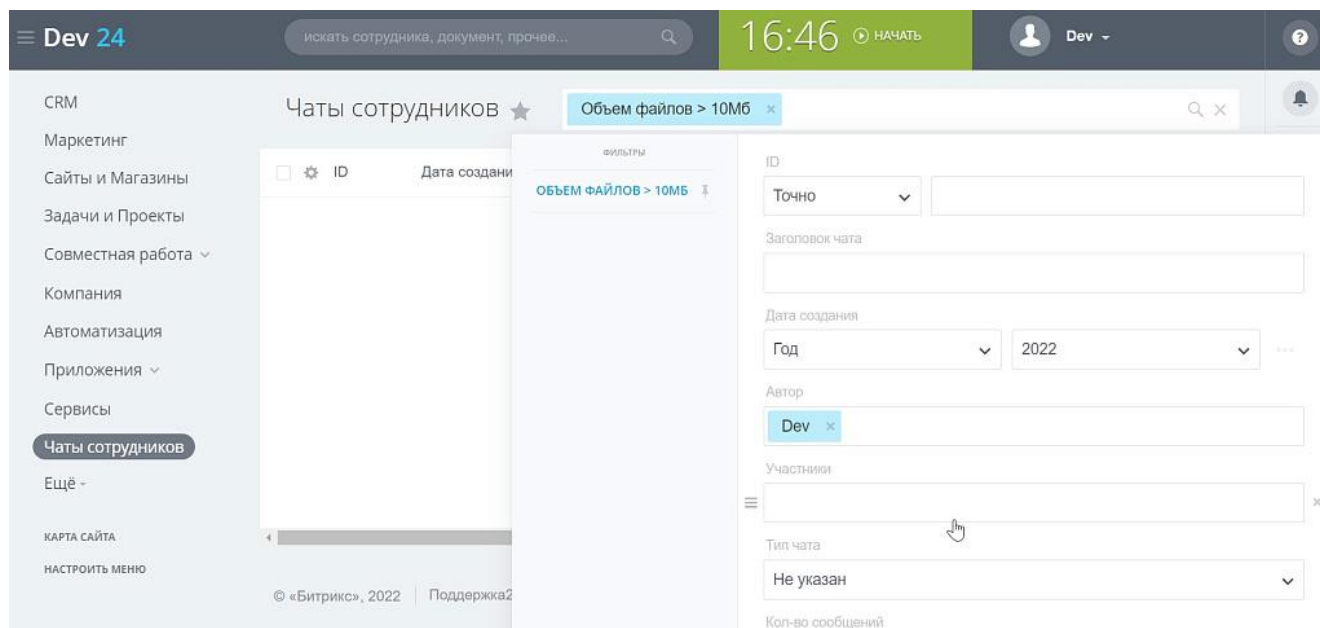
Dev 24

искать сотрудника, документ, прочее...

16:46 НАЧАТЬ

Dev

CRM
Маркетинг
Сайты и Магазины
Задачи и Проекты
Совместная работа
Компания
Автоматизация
Приложения
Сервисы
Чаты сотрудников
Ещё

КАРТА САЙТА
НАСТРОИТЬ МЕНЮ

Чаты сотрудников

Объем файлов > 10Мб ×

ID Дата создани

© «Битрикс», 2022 | Поддержка2

ФИЛЬТРЫ
ОБЪЕМ ФАЙЛОВ > 10МБ

ID
Точно

Заголовок чата

Дата создания
Год
2022

Автор
Dev ×

Участники

Тип чата
Не указан

Кол-во сообщений